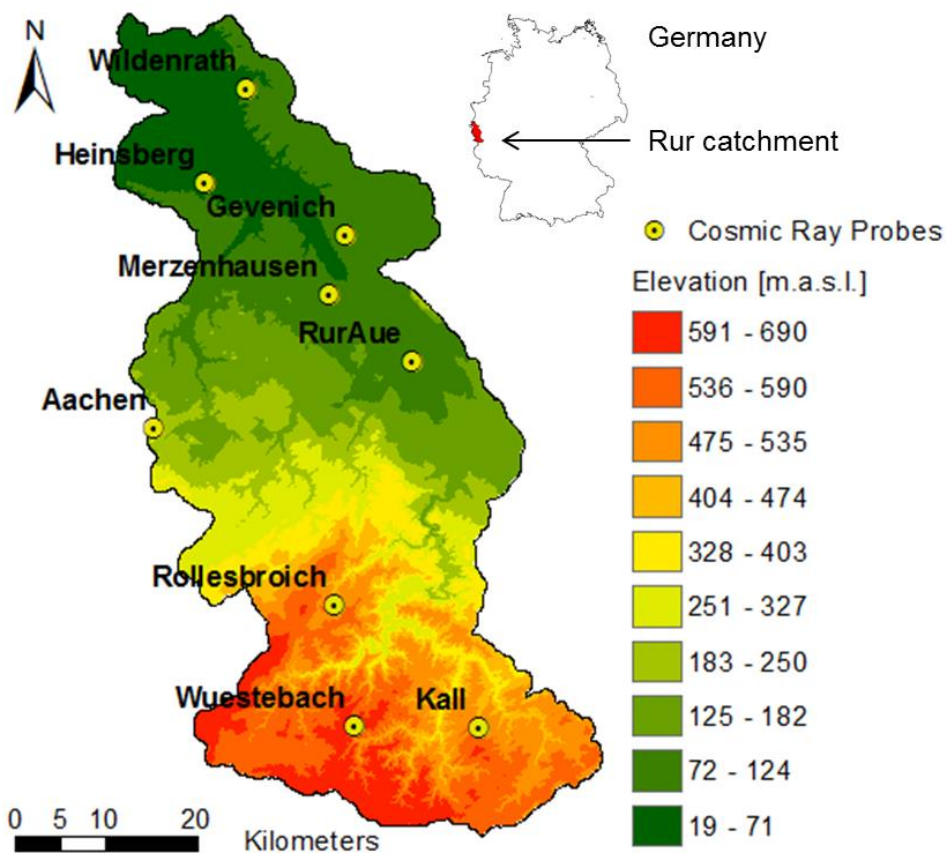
N

Wildenrath

Heinsberg

Gevenich

Merzenhausen

RurAue

Aachen

Rollesbroich

Wuestebach

Kall

Germany

Rur catchment

Cosmic Ray Probes

Elevation [m.a.s.l.]

591 - 690

536 - 590

475 - 535

404 - 474

328 - 403

251 - 327

183 - 250

125 - 182

72 - 124

19 - 71

0 5 10 20

Kilometers